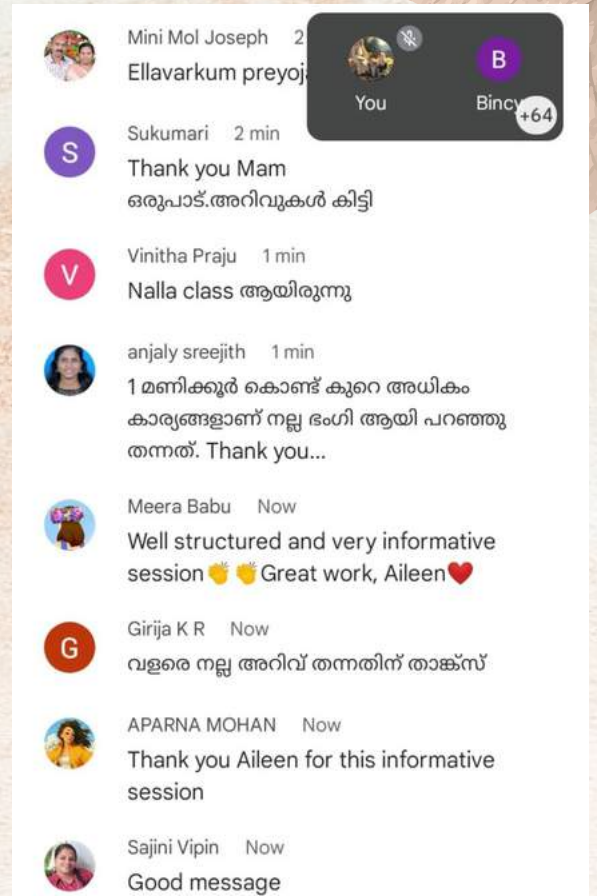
Mini Mol Joseph 2
Ellavarkum preyoj

You
B
Bincy
+64

S
Sukumari 2 min
Thank you Mam
ഒരുപാട്.അറിവുകൾ കിട്ടി

V
Vinitha Praju 1 min
Nalla class ആയിരുന്നു

anjaly sreejith 1 min
1 മണിക്കൂർ കൊണ്ട് കുറെ അധികം കാര്യങ്ങളാണ് നല്ല ഭംഗി ആയി പറഞ്ഞു തന്നത്. Thank you...

Meera Babu Now
Well structured and very informative session👏👏Great work, Aileen❤️

G
Girija K R Now
വളരെ നല്ല അറിവ് തന്നതിന് താങ്ക്സ്

APARNA MOHAN Now
Thank you Aileen for this informative session

Sajini Vipin Now
Good message